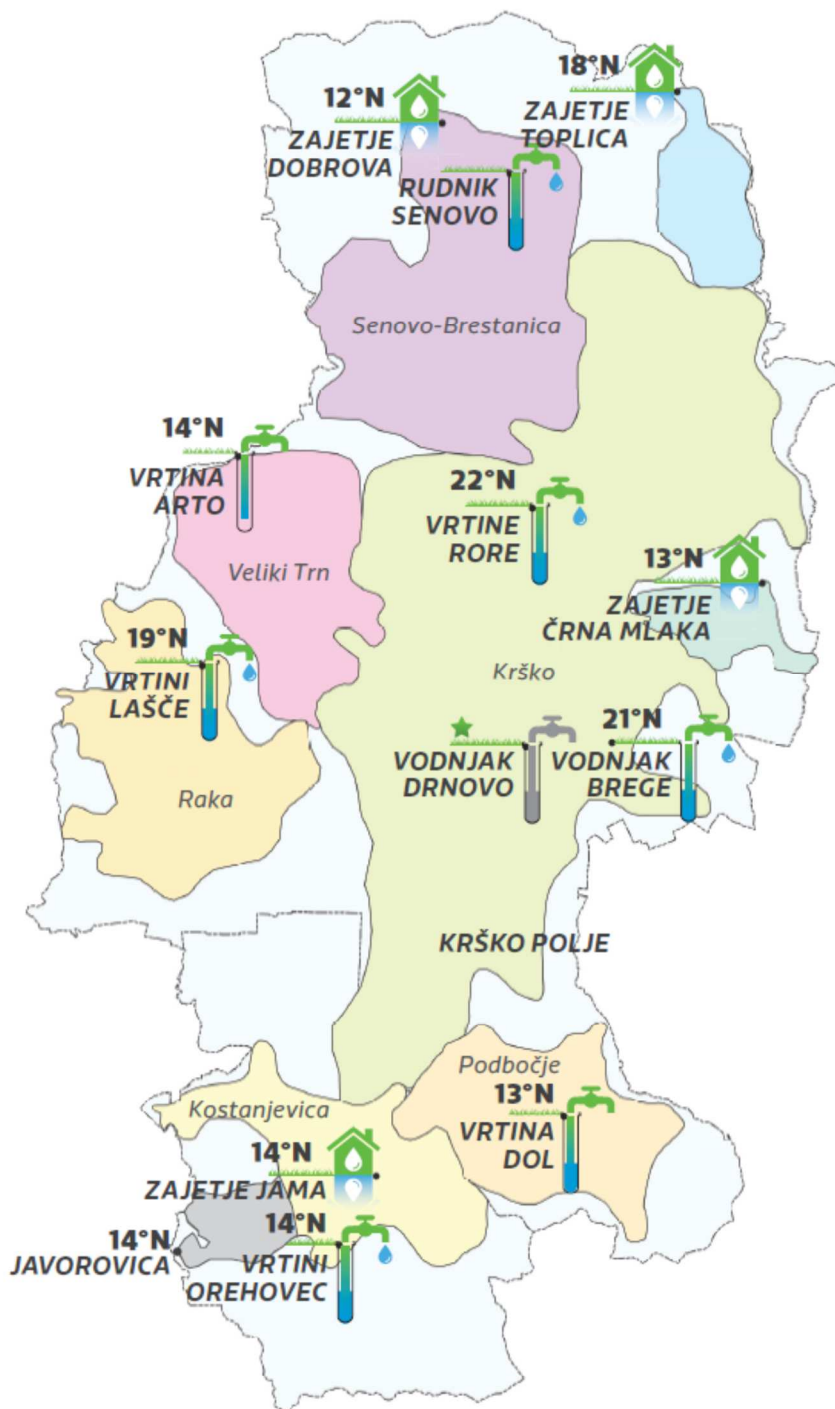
12°N
ZAJETJE DOBROVA

18°N
ZAJETJE TOPLICA

RUDNIK SENOVO

Senovo-Brestanica

14°N
VRTINA ARTO

22°N
VRTINE RORE

Veliki Trn

13°N
ZAJETJE ČRNA MLAKA

19°N
VRTINI LAŠČE

Krško

21°N
VODNJAK DRNOVO

VODNJAK BREGE

Raka

KRŠKO POLJE

Podbočje

13°N
VRTINA DOL

Kostanjevica

14°N
ZAJETJE JAMA

14°N
JAVOROVICA

14°N
VRTINI OREHOVEC